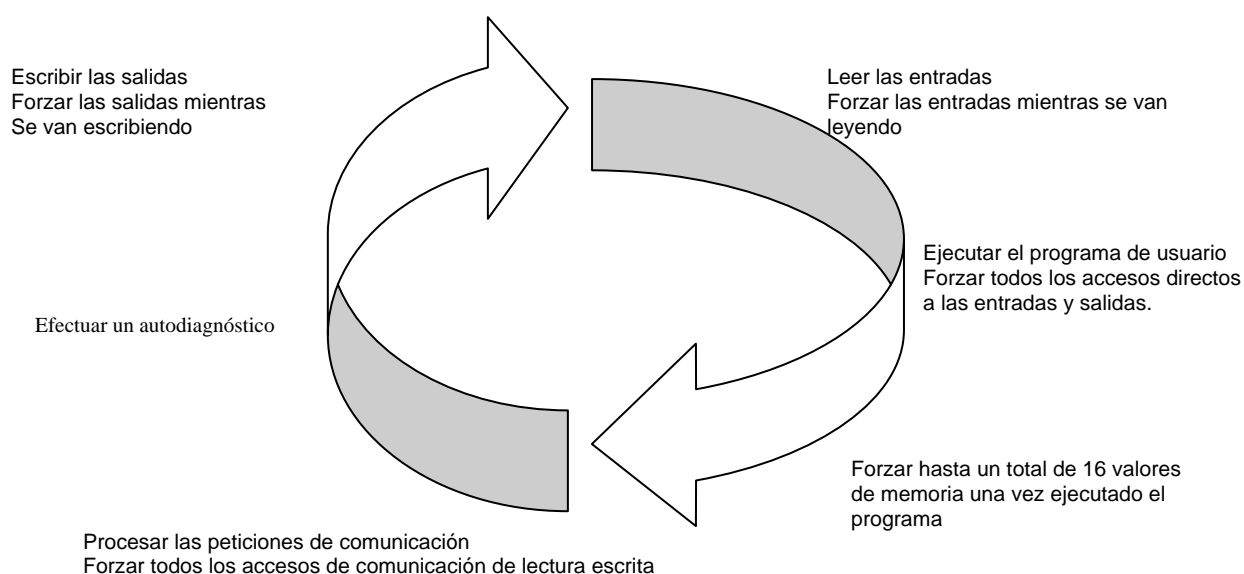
Escribir las salidas
Forzar las salidas mientras
Se van escribiendo

Leer las entradas
Forzar las entradas mientras se van leyendo

Ejecutar el programa de usuario
Forzar todos los accesos directos a las entradas y salidas.

Efectuar un autodiagnóstico

Forzar hasta un total de 16 valores de memoria una vez ejecutado el programa

Procesar las peticiones de comunicación
Forzar todos los accesos de comunicación de lectura escrita